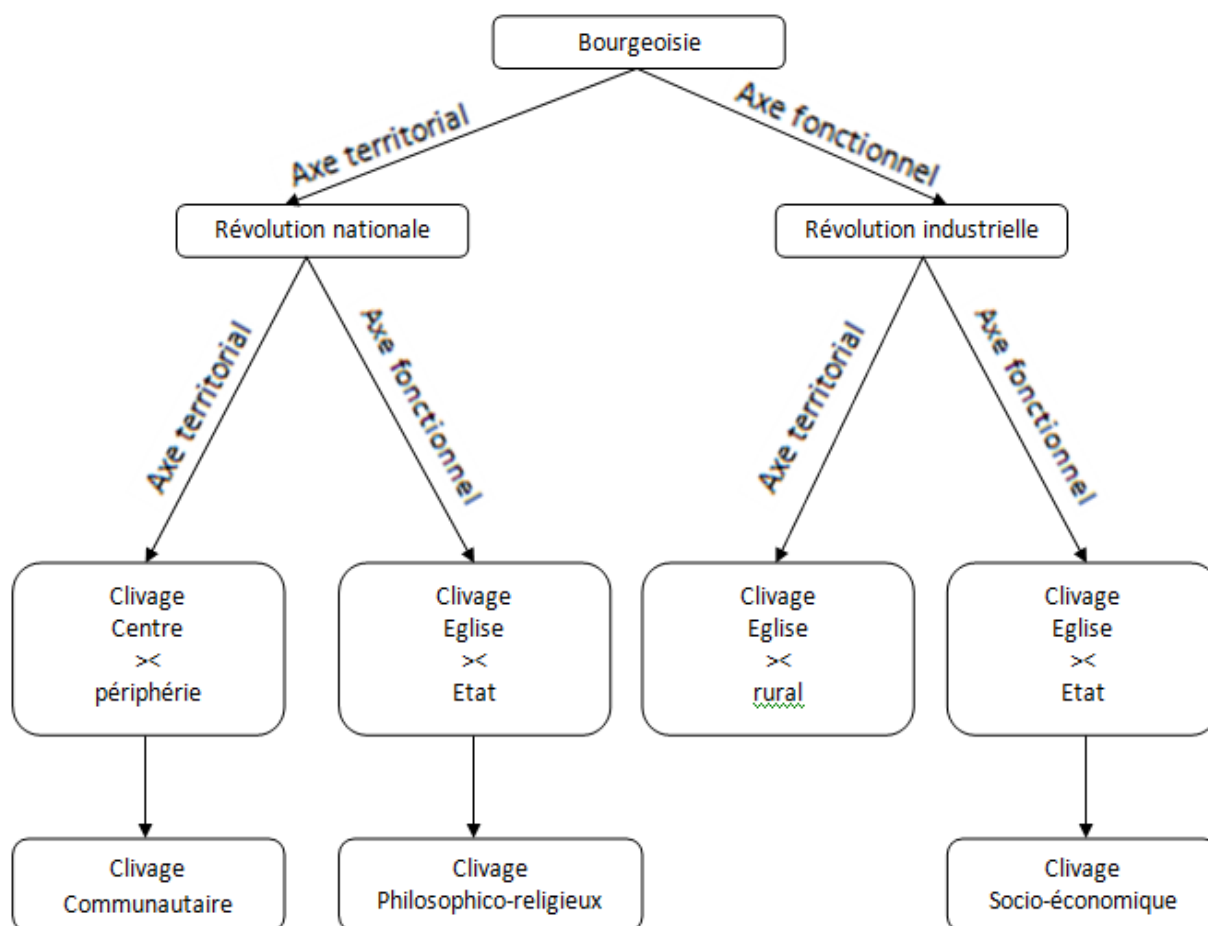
Bourgeoisie

Axe territorial

Axe fonctionnel

Révolution nationale

Révolution industrielle

Axe territorial

Axe fonctionnel

Axe territorial

Axe fonctionnel

Clivage
Centre
><
périphérie

Clivage
Eglise
><
Etat

Clivage
Eglise
><
rural

Clivage
Eglise
><
Etat

Clivage
Communautaire

Clivage
Philosophico-religieux

Clivage
Socio-économique